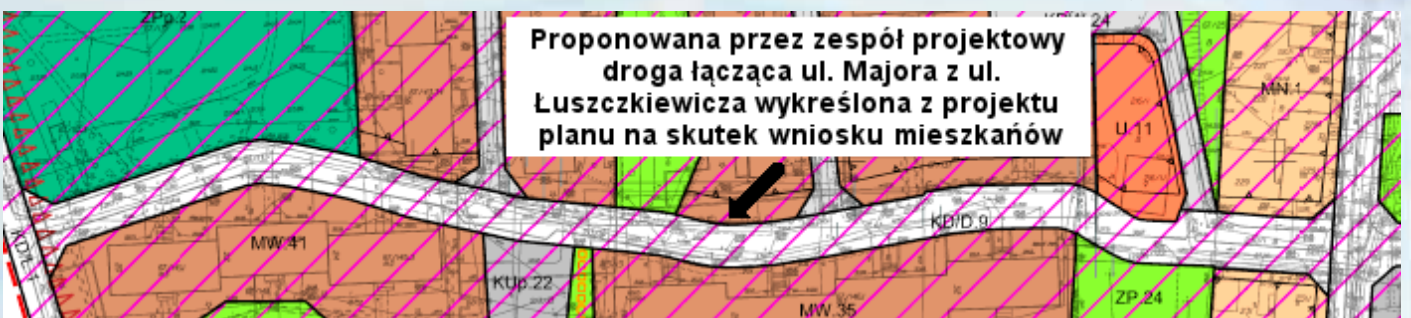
Proponowana przez zespół projektowy droga łącząca ul. Majora z ul. Łuszczkiewicza wykreślona z projektu planu na skutek wniosku mieszkańców

ZPp.2

KD/L.24

MN.1

U.11

KD/D.9

MW.41

KUp.22

MW.35

ZP.24

KD/L